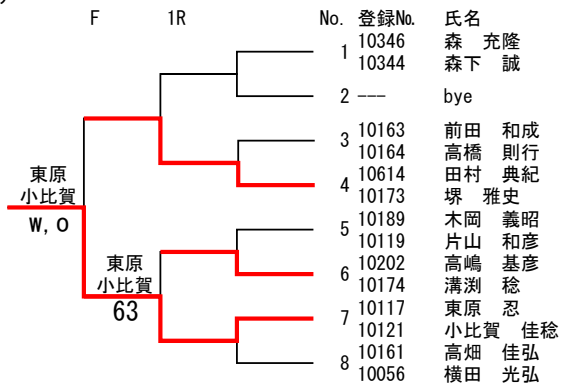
F 1R

東原
小比賀
W，O

東原
小比賀
63

| No. | 登録No. | 氏名 |
|---|---|---|
| 1 | 10346 | 森　充隆 |
|  | 10344 | 森下　誠 |
| 2 | --- | bye |
| 3 | 10163 | 前田　和成 |
|  | 10164 | 高橋　則行 |
| 4 | 10614 | 田村　典紀 |
|  | 10173 | 堺　雅史 |
| 5 | 10189 | 木岡　義昭 |
|  | 10119 | 片山　和彦 |
| 6 | 10202 | 高嶋　基彦 |
|  | 10174 | 溝渕　稔 |
| 7 | 10117 | 東原　忍 |
|  | 10121 | 小比賀　佳稔 |
| 8 | 10161 | 高畑　佳弘 |
|  | 10056 | 横田　光弘 |